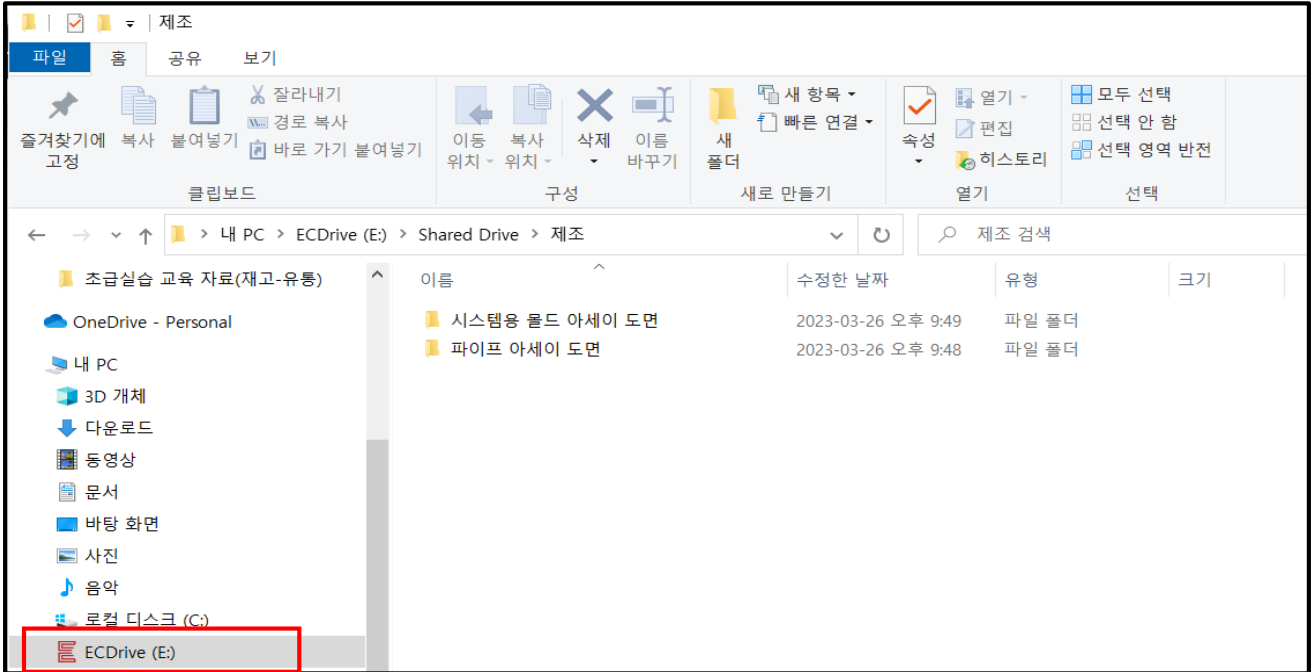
제조

파일 홈 공유 보기

즐겨찾기에 고정 복사 붙여넣기 잘라내기 경로 복사 바로 가기 붙여넣기
클립보드

이동 위치 복사 위치 삭제 이름 바꾸기
구성

새 폴더 새 항목 빠른 연결
새로 만들기

속성 열기 편집 히스토리
열기

모두 선택 선택 안 함 선택 영역 반전
선택

내 PC > ECDrive (E:) > Shared Drive > 제조

제조 검색

초급실습 교육 자료(재고-유통)
OneDrive - Personal
내 PC
3D 개체
다운로드
동영상
문서
바탕 화면
사진
음악
로컬 디스크 (C:)
ECDrive (E:)

| 이름 | 수정한 날짜 | 유형 | 크기 |
|---|---|---|---|
| 시스템용 몰드 아세이 도면 | 2023-03-26 오후 9:49 | 파일 폴더 | |
| 파이프 아세이 도면 | 2023-03-26 오후 9:48 | 파일 폴더 | |